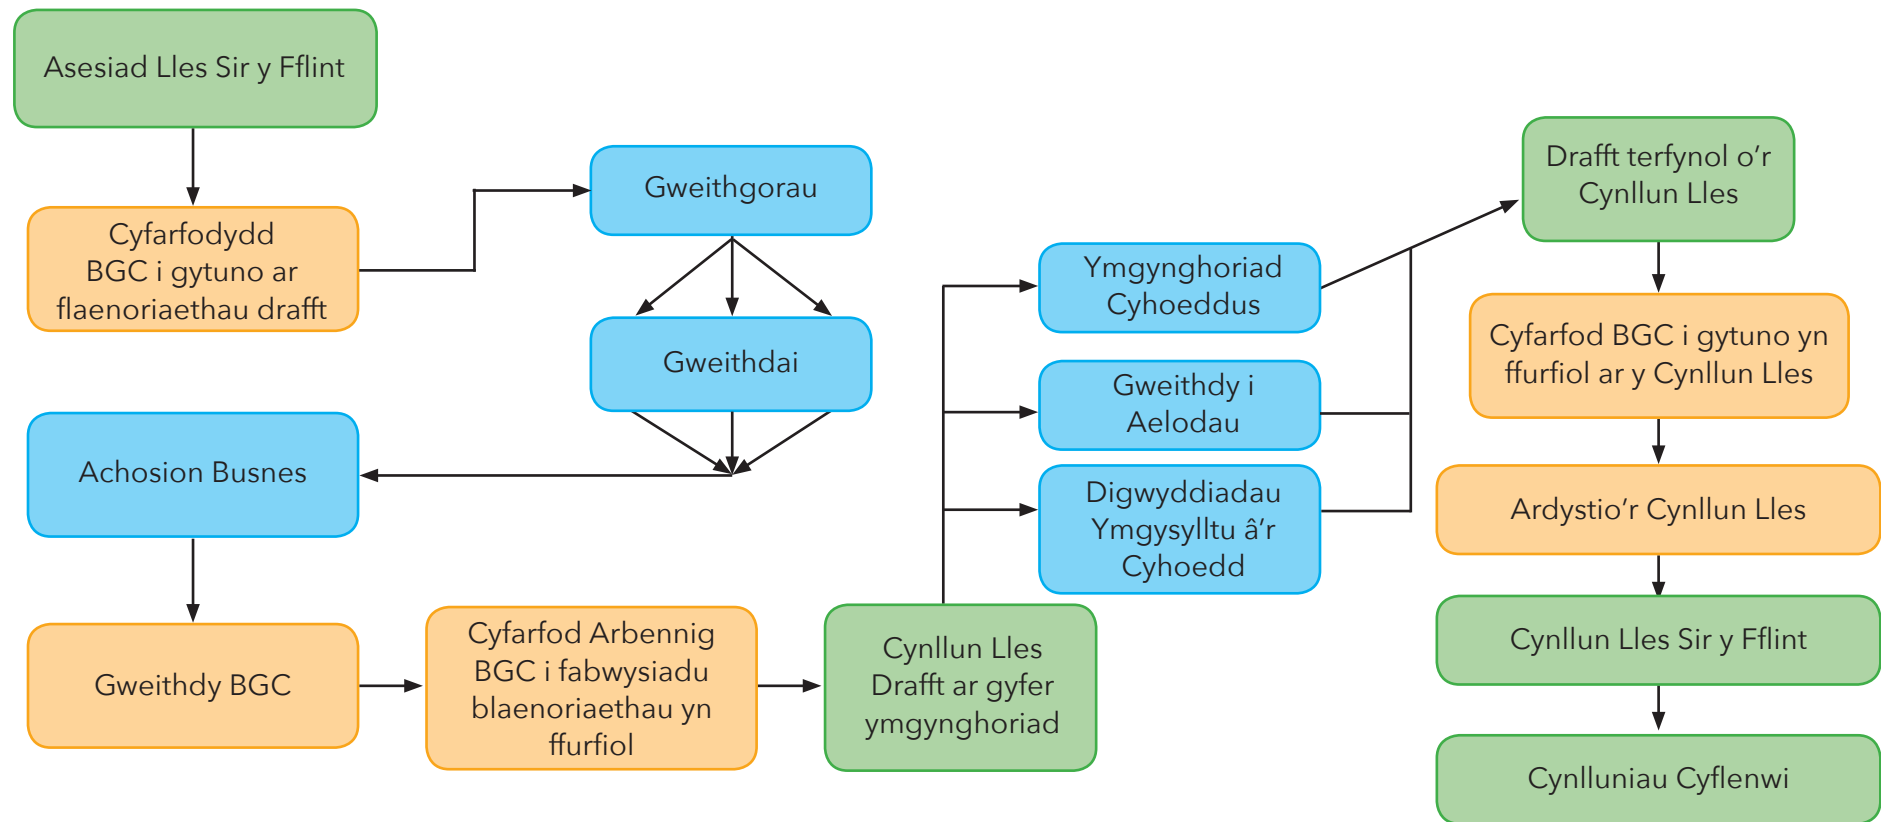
Asesiad Lles Sir y Fflint

Cyfarfodydd BGC i gytuno ar flaenoriaethau drafft

Gweithgorau

Gweithdai

Achosion Busnes

Gweithdy BGC

Cyfarfod Arbennig BGC i fabwysiadu blaenoriaethau yn ffurfiol

Cynllun Lles Drafft ar gyfer ymgynghoriad

Ymgynghoriad Cyhoeddus

Gweithdy i Aelodau

Digwyddiadau Ymgysylltu â'r Cyhoedd

Drafft terfynol o'r Cynllun Lles

Cyfarfod BGC i gytuno yn ffurfiol ar y Cynllun Lles

Ardystio'r Cynllun Lles

Cynllun Lles Sir y Fflint

Cynlluniau Cyflenwi